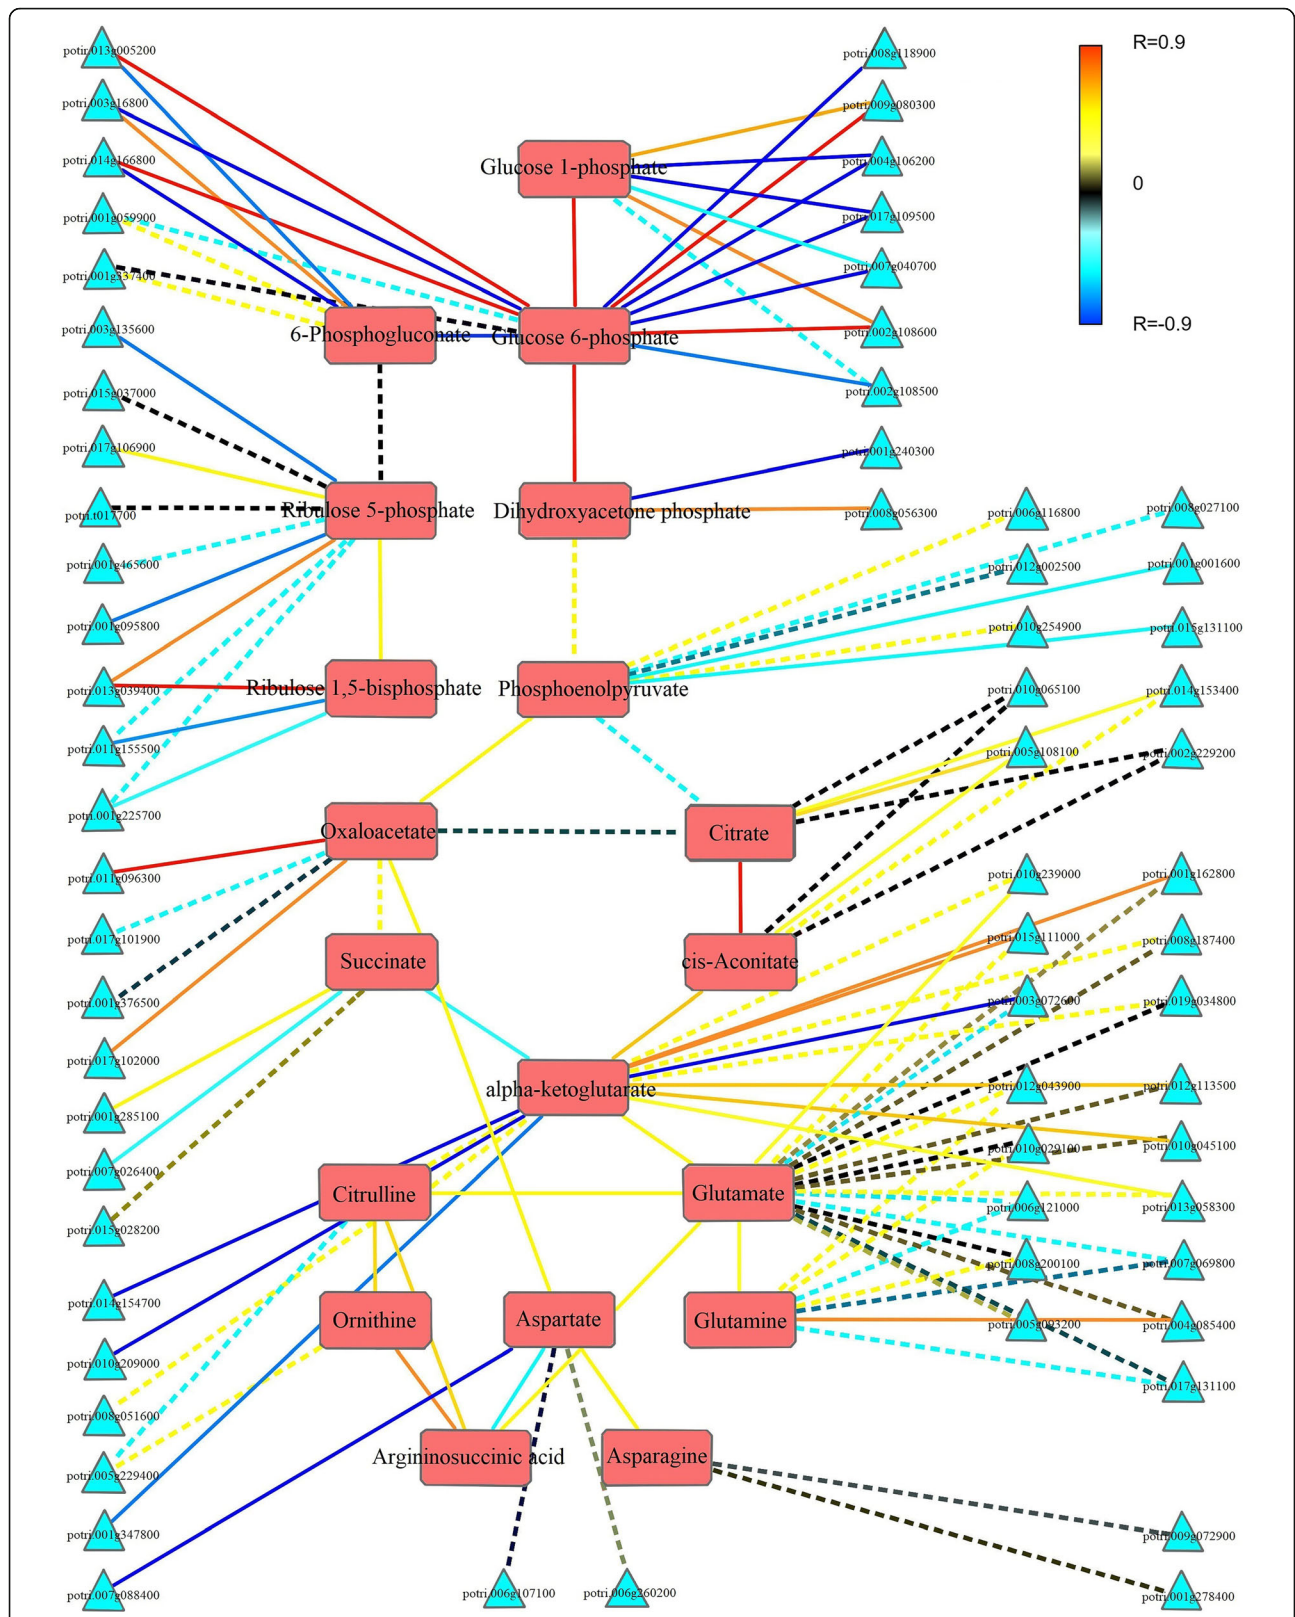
R=0.9

0

R=-0.9

potri.013g005200
potri.003g16800
potri.014g166800
potri.001g059900
potri.001g337400
potri.003g135600
potri.015g037000
potri.017g106900
potri.t017700
potri.001g465600
potri.001g095800
potri.013g039400
potri.011g155500
potri.001g225700
potri.011g096300
potri.017g101900
potri.001g376500
potri.017g102000
potri.001g285100
potri.007g026400
potri.015g028200
potri.014g154700
potri.010g209000
potri.008g051600
potri.005g229400
potri.001g347800
potri.007g088400

potri.008g118900
potri.009g080300
potri.004g106200
potri.017g109500
potri.007g040700
potri.002g108600
potri.002g108500
potri.001g240300
potri.008g056300

Glucose 1-phosphate
6-Phosphogluconate
Glucose 6-phosphate
Ribulose 5-phosphate
Dihydroxyacetone phosphate
Ribulose 1,5-bisphosphate
Phosphoenolpyruvate
Oxaloacetate
Citrate
Succinate
cis-Aconitate
alpha-ketoglutarate
Citrulline
Glutamate
Ornithine
Aspartate
Glutamine
Argininosuccinic acid
Asparagine

potri.006g116800
potri.008g027100
potri.012g002500
potri.001g001600
potri.010g254900
potri.015g131100
potri.010g065100
potri.014g153400
potri.005g108100
potri.002g229200
potri.010g239000
potri.001g162800
potri.015g111000
potri.008g187400
potri.003g072600
potri.019g034800
potri.012g043900
potri.012g113500
potri.010g029100
potri.010g045100
potri.006g121000
potri.013g058300
potri.008g200100
potri.007g069800
potri.005g023200
potri.004g085400
potri.017g131100
potri.009g072900
potri.001g278400
potri.006g107100
potri.006g260200